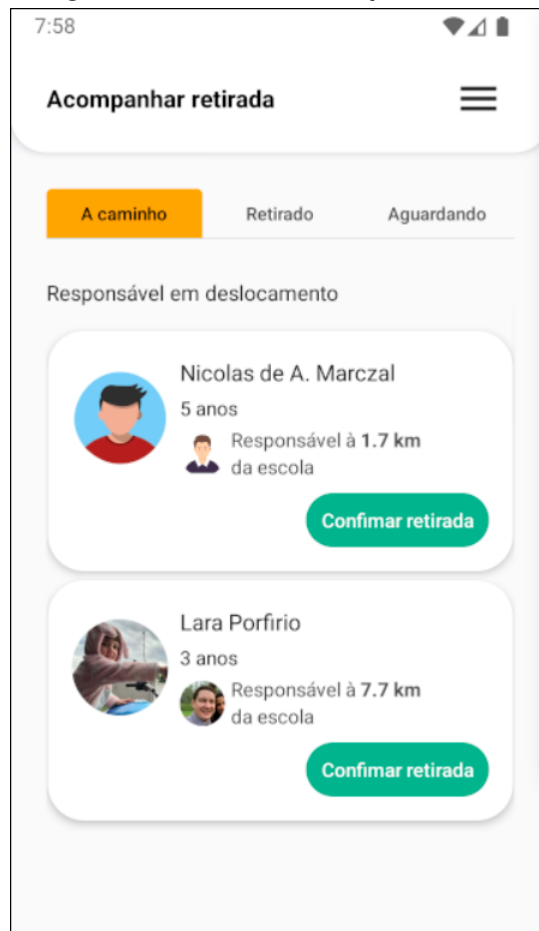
7:58

Acompanhar retirada

A caminho
Retirado
Aguardando

Responsável em deslocamento

Nicolas de A. Marczal
5 anos
Responsável à **1.7 km** da escola
Confimar retirada

Lara Porfirio
3 anos
Responsável à **7.7 km** da escola
Confimar retirada